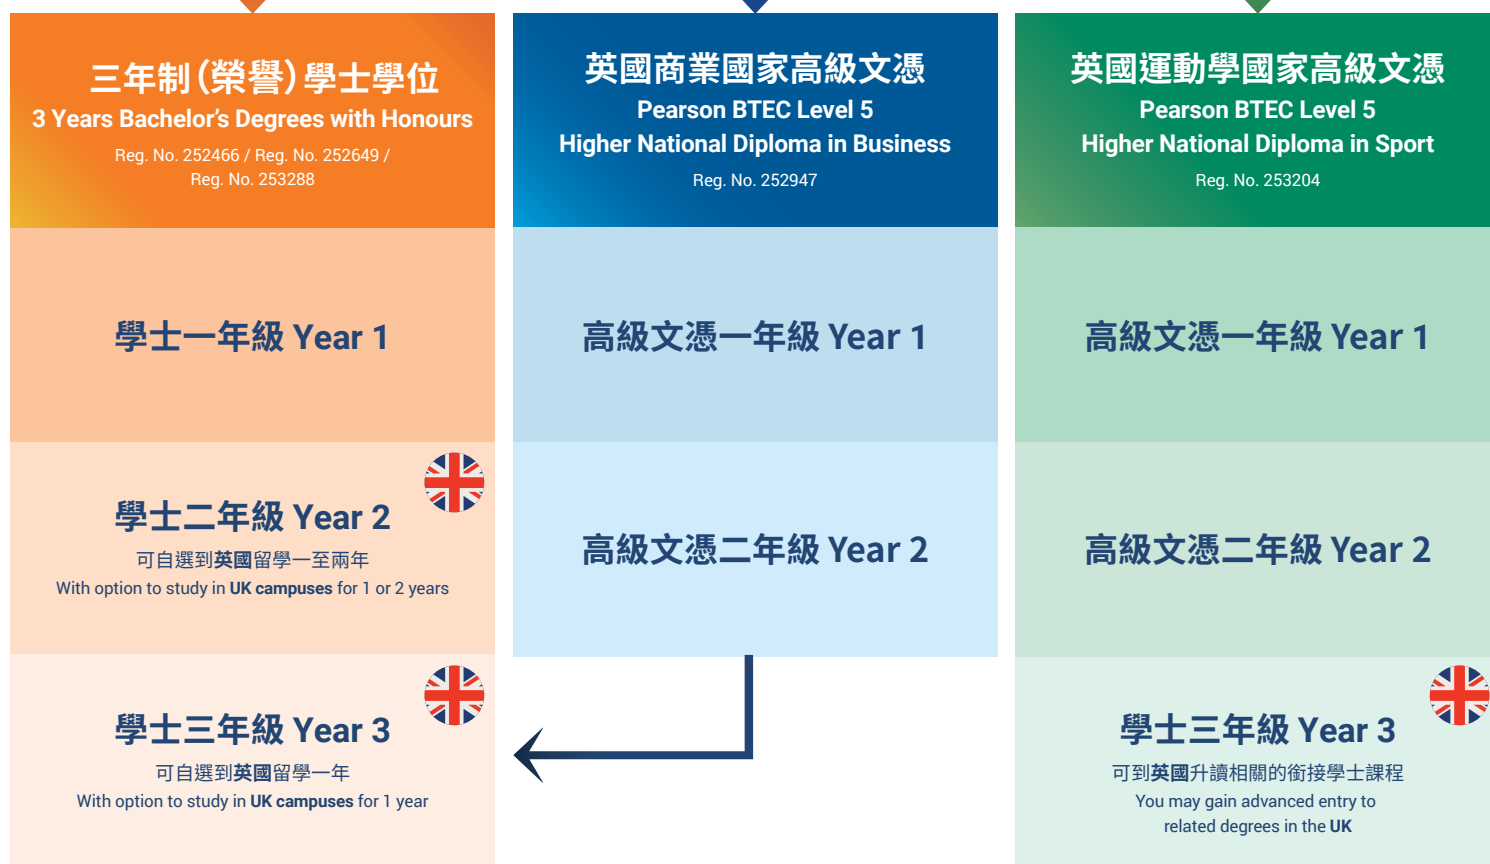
三年制(榮譽)學士學位
3 Years Bachelor's Degrees with Honours
Reg. No. 252466 / Reg. No. 252649 / Reg. No. 253288

學士一年級 Year 1

學士二年級 Year 2
可自選到英國留學一至兩年
With option to study in UK campuses for 1 or 2 years

學士三年級 Year 3
可自選到英國留學一年
With option to study in UK campuses for 1 year

英國商業國家高級文憑
Pearson BTEC Level 5
Higher National Diploma in Business
Reg. No. 252947

高級文憑一年級 Year 1

高級文憑二年級 Year 2

英國運動學國家高級文憑
Pearson BTEC Level 5
Higher National Diploma in Sport
Reg. No. 253204

高級文憑一年級 Year 1

高級文憑二年級 Year 2

學士三年級 Year 3
可到英國升讀相關的銜接學士課程
You may gain advanced entry to related degrees in the UK